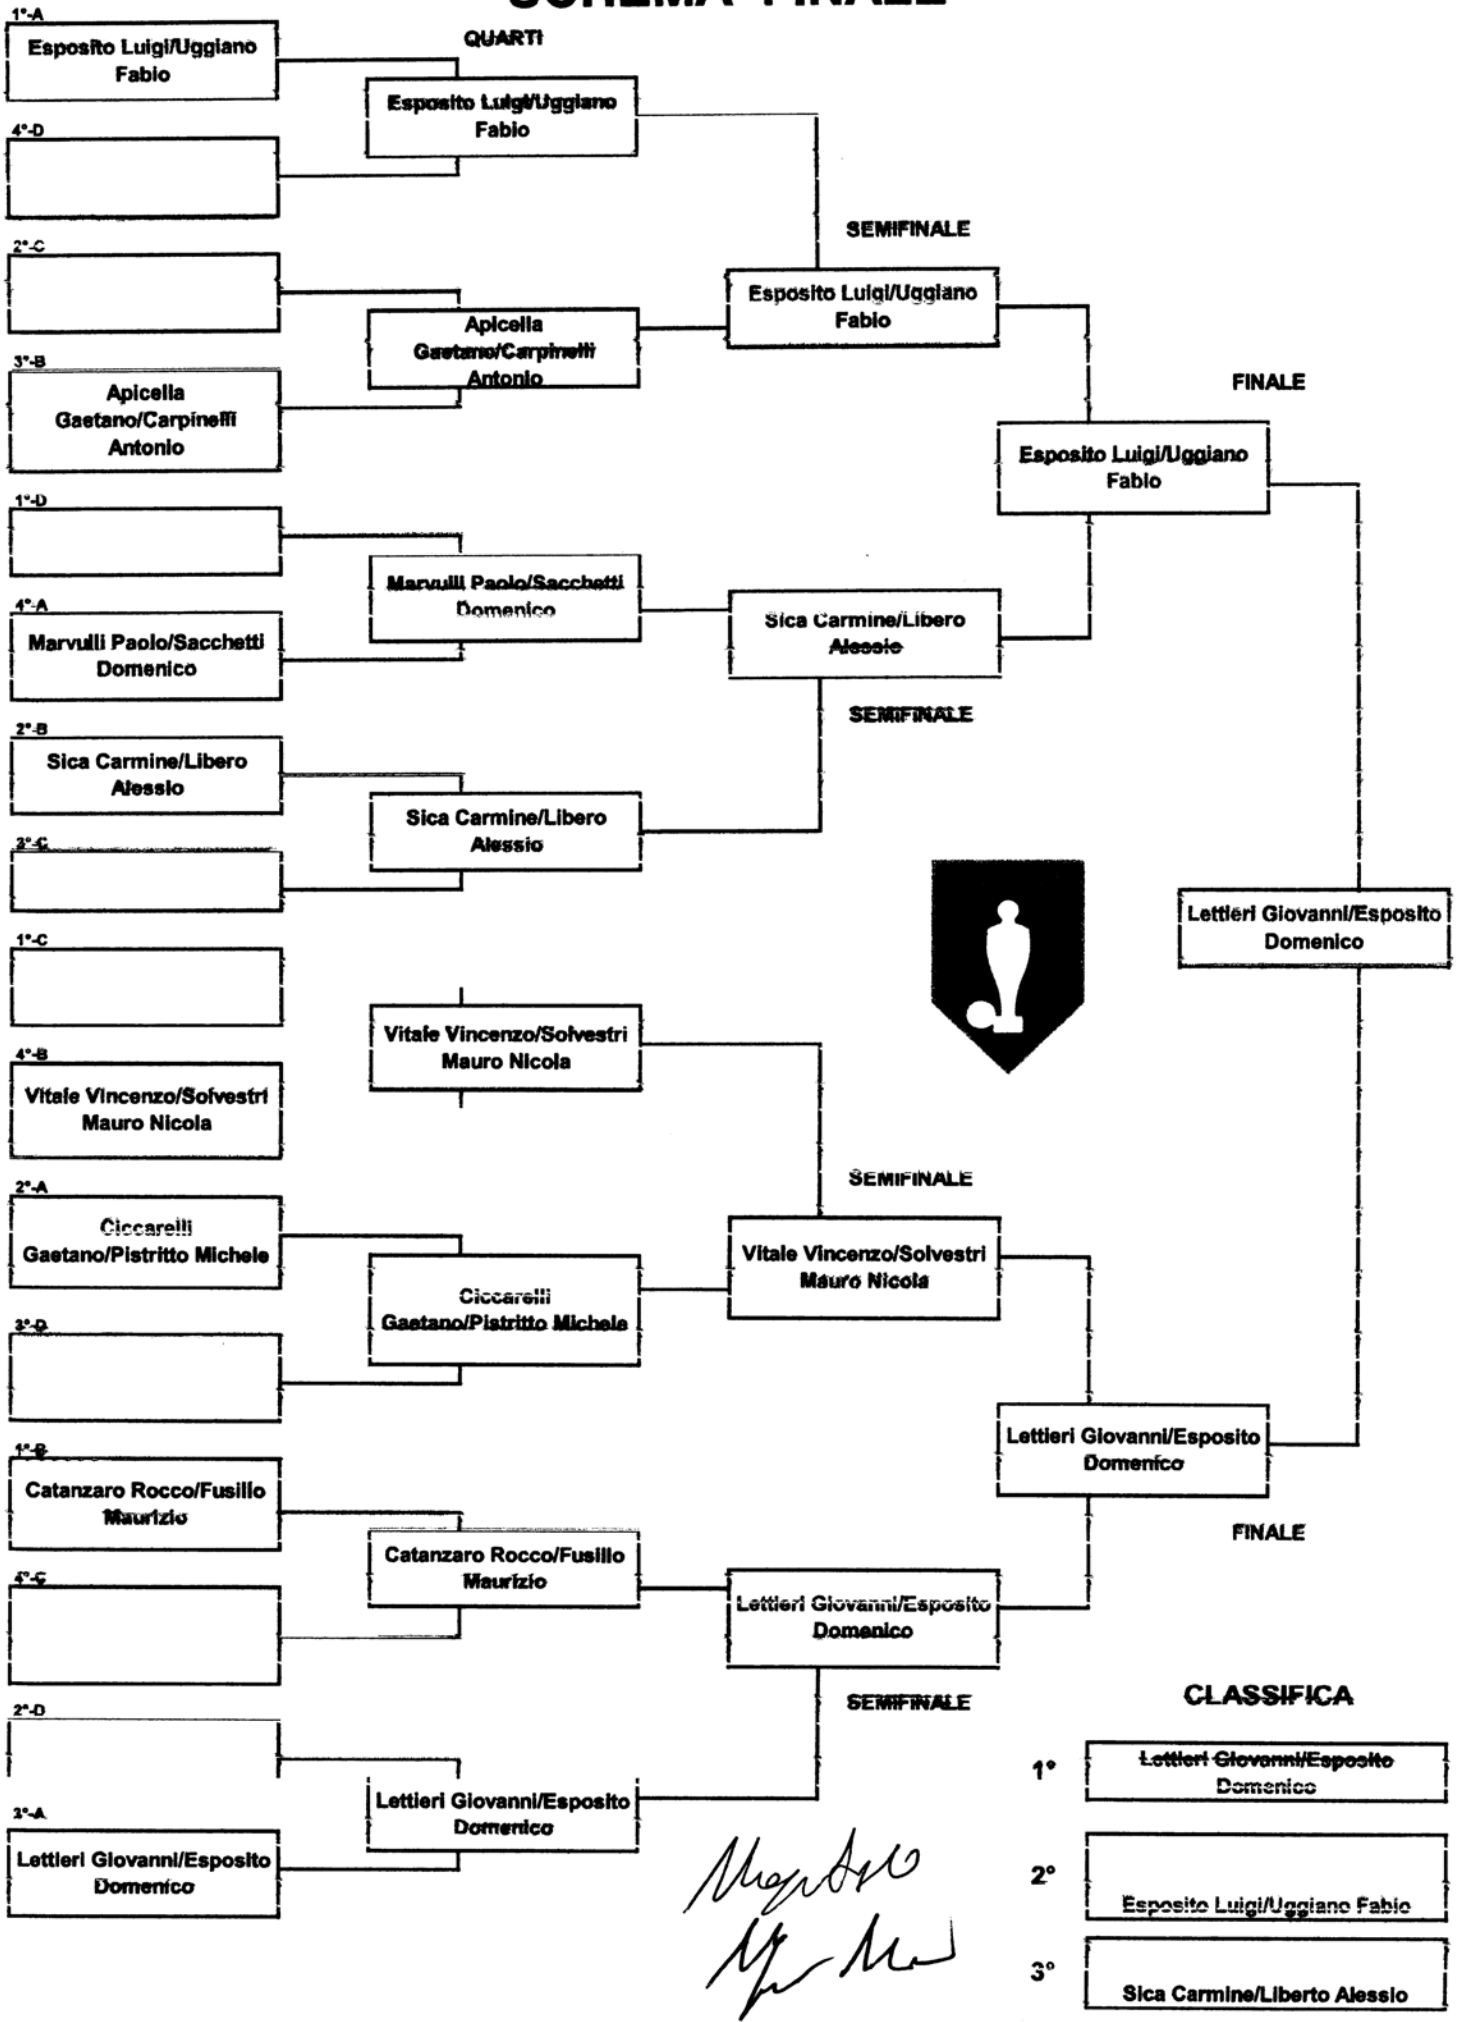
SCHEMA FINALE

QUARTI

1°-A
Esposito Luigi/Uggiano Fabio

4°-D

Esposito Luigi/Uggiano Fabio

2°-C

3°-B
Apicella Gaetano/Carpinelli Antonio

Apicella Gaetano/Carpinelli Antonio

SEMIFINALE

Esposito Luigi/Uggiano Fabio

FINALE

Esposito Luigi/Uggiano Fabio

1°-D

4°-A
Marvulli Paolo/Sacchetti Domenico

Marvulli Paolo/Sacchetti Domenico

Sica Carmine/Libero Alessio

SEMIFINALE

2°-B
Sica Carmine/Libero Alessio

3°-C

Sica Carmine/Libero Alessio

Lettieri Giovanni/Esposito Domenico

1°-C

4°-B
Vitale Vincenzo/Solvestri Mauro Nicola

Vitale Vincenzo/Solvestri Mauro Nicola

SEMIFINALE

2°-A
Ciccarelli Gaetano/Pistritto Michele

3°-D

Ciccarelli Gaetano/Pistritto Michele

Vitale Vincenzo/Solvestri Mauro Nicola

Lettieri Giovanni/Esposito Domenico

FINALE

1°-B
Catanzaro Rocco/Fusillo Maurizio

4°-C

Catanzaro Rocco/Fusillo Maurizio

Lettieri Giovanni/Esposito Domenico

SEMIFINALE

2°-D

3°-A
Lettieri Giovanni/Esposito Domenico

Lettieri Giovanni/Esposito Domenico

CLASSIFICA

1° Lettieri Giovanni/Esposito Domenico

2° Esposito Luigi/Uggiano Fabio

3° Sica Carmine/Liberto Alessio

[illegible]
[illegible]